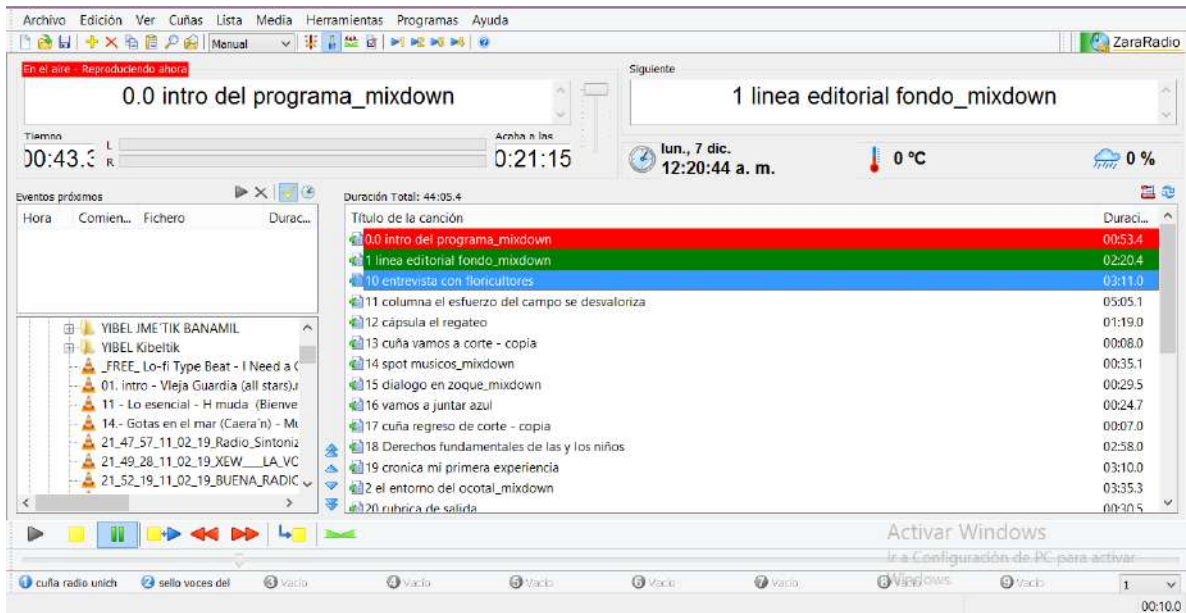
Archivo Edición Ver Cuñas Lista Media Herramientas Programas Ayuda

Manual

ZaraRadio

En el aire - Reproduciendo ahora

0.0 intro del programa_mixdown

Siguiente

1 linea editorial fondo_mixdown

Tiempo

L R

00:43.3

Acaba a las

0:21:15

lun., 7 dic.
12:20:44 a. m.

0 ºC

0 %

Eventos próximos

| Hora | Comien... | Fichero | Durac... |
|---|---|---|---|

Duración Total: 44:05.4

| Título de la canción | Duraci... |
|---|---|
| 0.0 intro del programa_mixdown | 00:53.4 |
| 1 linea editorial fondo_mixdown | 02:20.4 |
| 10 entrevista con floricultores | 03:11.0 |
| 11 columna el esfuerzo del campo se desvaloriza | 05:05.1 |
| 12 cápsula el regateo | 01:19.0 |
| 13 cuña vamos a corte - copia | 00:08.0 |
| 14 spot musicos_mixdown | 00:35.1 |
| 15 dialogo en zoque_mixdown | 00:29.5 |
| 16 vamos a juntar azul | 00:24.7 |
| 17 cuña regreso de corte - copia | 00:07.0 |
| 18 Derechos fundamentales de las y los niños | 02:58.0 |
| 19 cronica mi primera experiencia | 03:10.0 |
| 2 el entorno del ocotal_mixdown | 03:35.3 |
| 20 rubrica de salida | 00:30.5 |

YIBEL JME'TIK BANAMIL
YIBEL Kibeltik
_FREE_ Lo-fi Type Beat - I Need a (
01. intro - Vieja Guardia (all stars).
11 - Lo esencial - H muda (Bienve
14.- Gotas en el mar (Caera'n) - Mu
21_47_57_11_02_19_Radio_Sintoniz
21_49_28_11_02_19_XEW___LA_VC
21_52_19_11_02_19_BUENA_RADIC

Activar Windows
Ir a Configuración de PC para activar Windows.

cuña radio unich
sello voces del
Vacío
Vacío
Vacío
Vacío
Vacío
Vacío
Vacío
Vacío

1

00:10.0